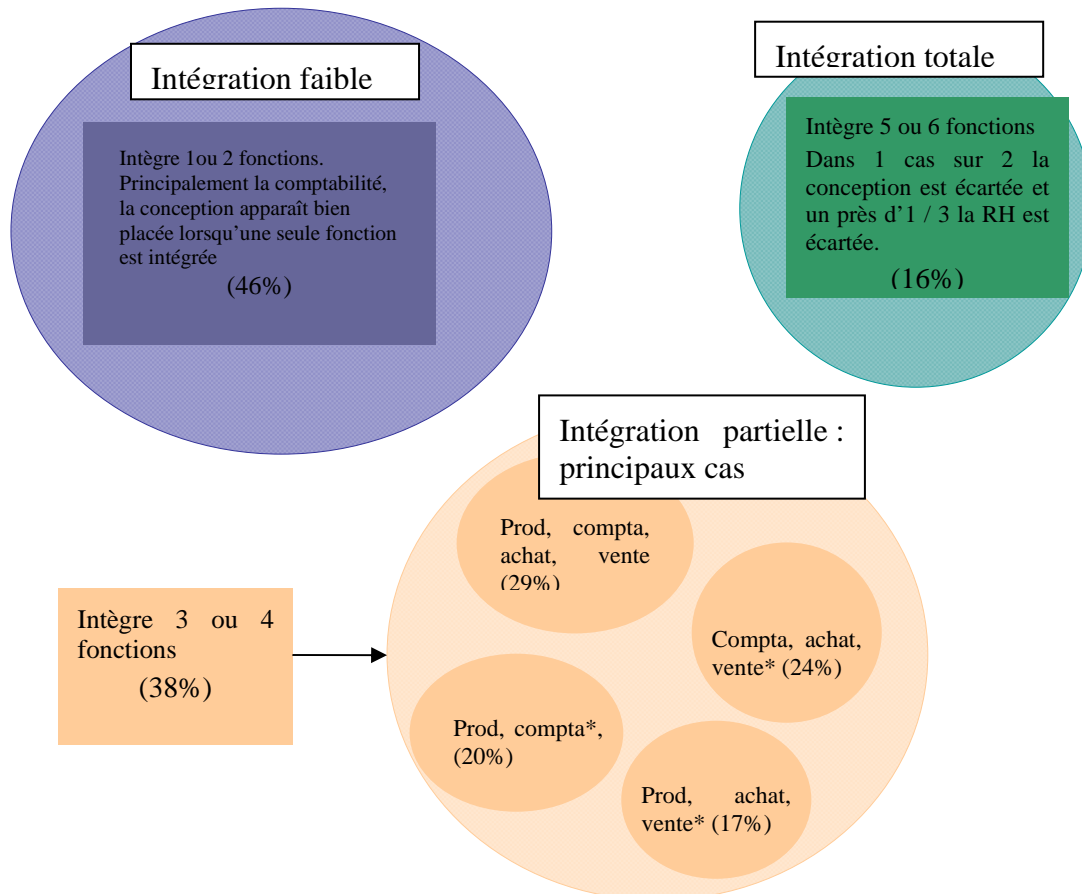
Intégration faible

Intègre 1ou 2 fonctions. Principalement la comptabilité, la conception apparaît bien placée lorsqu'une seule fonction est intégrée
(46%)

Intégration totale

Intègre 5 ou 6 fonctions
Dans 1 cas sur 2 la conception est écartée et un près d'1 / 3 la RH est écartée.
(16%)

Intégration partielle : principaux cas

Prod, compta, achat, vente (29%)

Compta, achat, vente* (24%)

Prod, compta*, (20%)

Prod, achat, vente* (17%)

Intègre 3 ou 4 fonctions
(38%)